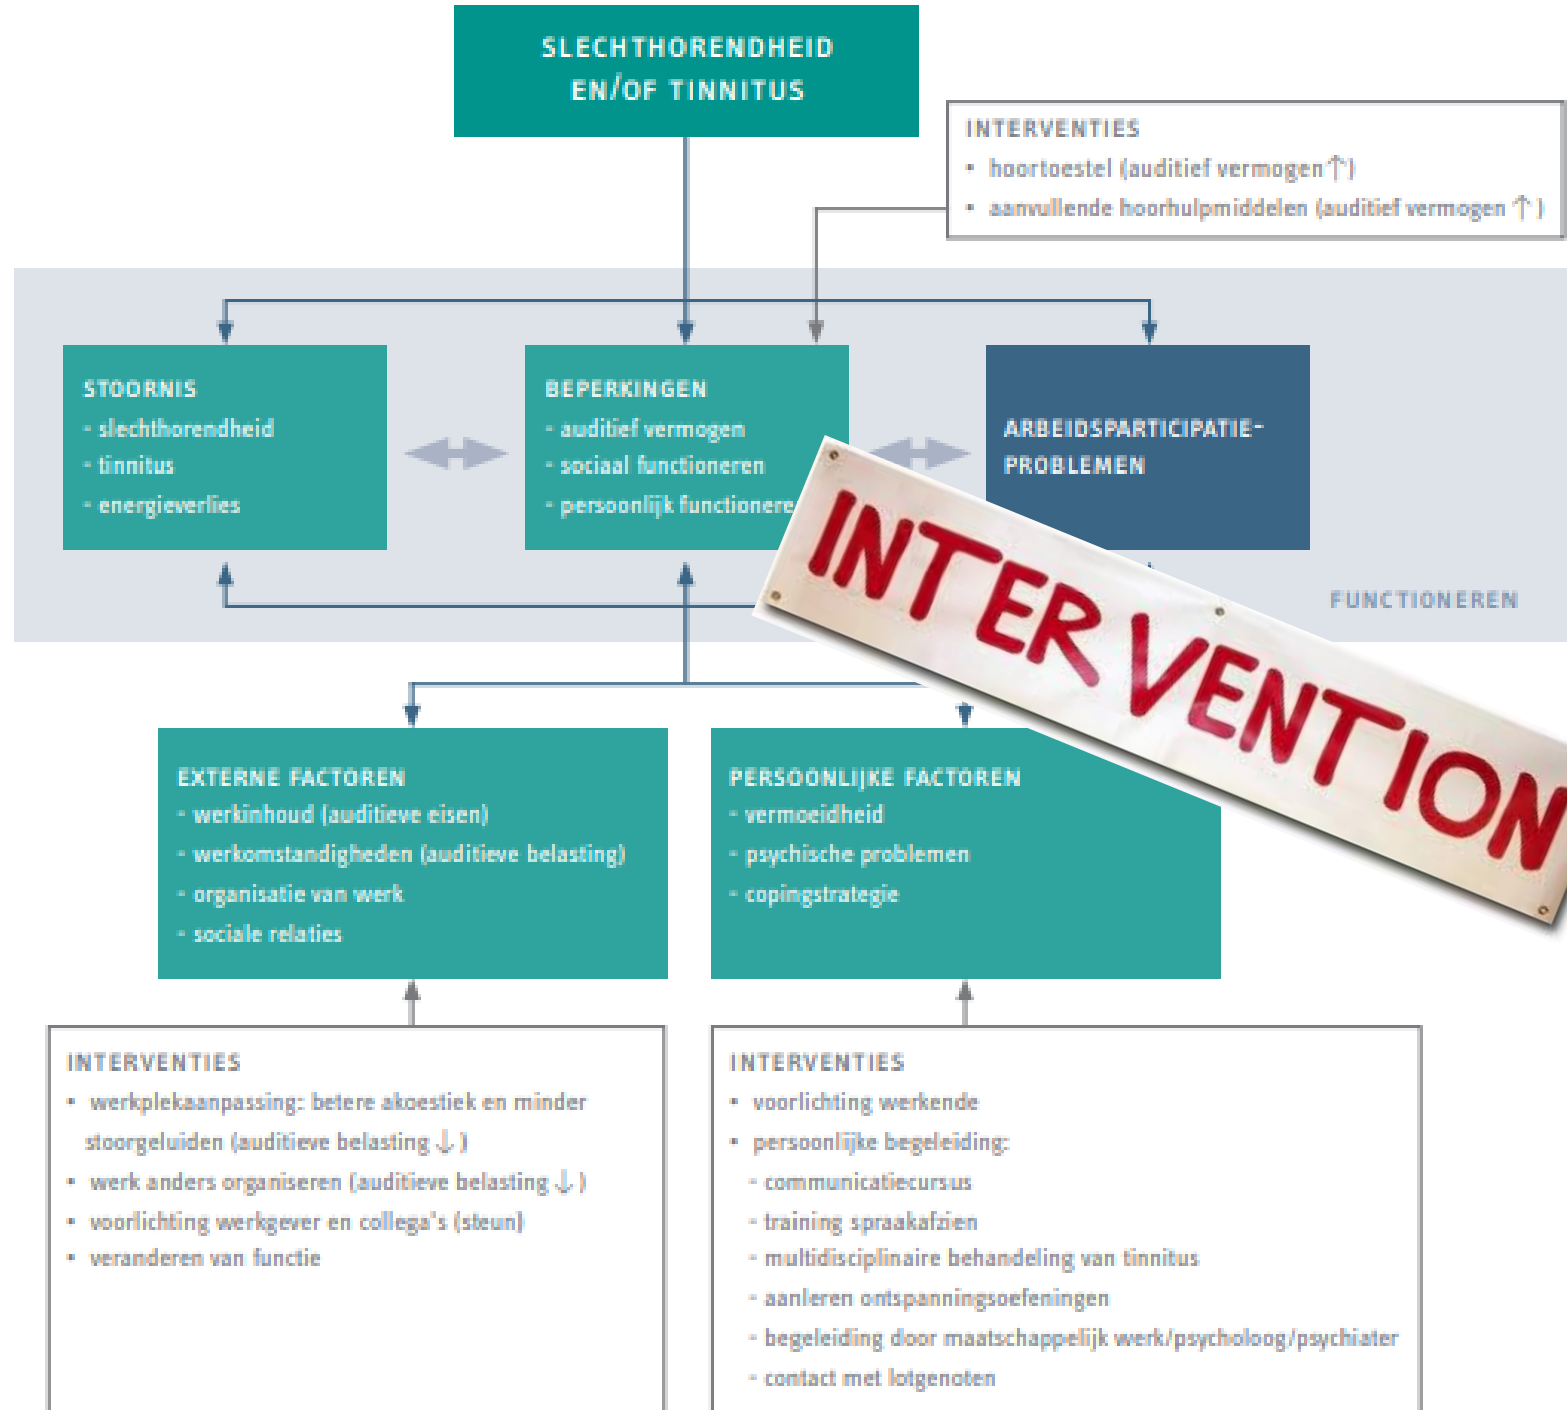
SLECHTHORENDHEID EN/OF TINNITUS

INTERVENTIES
• hoortoestel (auditief vermogen ↑)
• aanvullende hoorhulpmiddelen (auditief vermogen ↑)

STOORNIS
- slechthorendheid
- tinnitus
- energieverlies

BEPERKINGEN
- auditief vermogen
- sociaal functioneren
- persoonlijk functionere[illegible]

ARBEIDSPARTICIPATIE-PROBLEMEN

INTER VENTION

FUNCTIONEREN

EXTERNE FACTOREN
- werkinhoud (auditieve eisen)
- werkomstandigheden (auditieve belasting)
- organisatie van werk
- sociale relaties

PERSOONLIJKE FACTOREN
- vermoeidheid
- psychische problemen
- copingstrategie

INTERVENTIES
• werkplekaanpassing: betere akoestiek en minder stoorgeluiden (auditieve belasting ↓)
• werk anders organiseren (auditieve belasting ↓)
• voorlichting werkgever en collega's (steun)
• veranderen van functie

INTERVENTIES
• voorlichting werkende
• persoonlijke begeleiding:
- communicatiecursus
- training spraakafzien
- multidisciplinaire behandeling van tinnitus
- aanleren ontspanningsoefeningen
- begeleiding door maatschappelijk werk/psycholoog/psychiater
- contact met lotgenoten